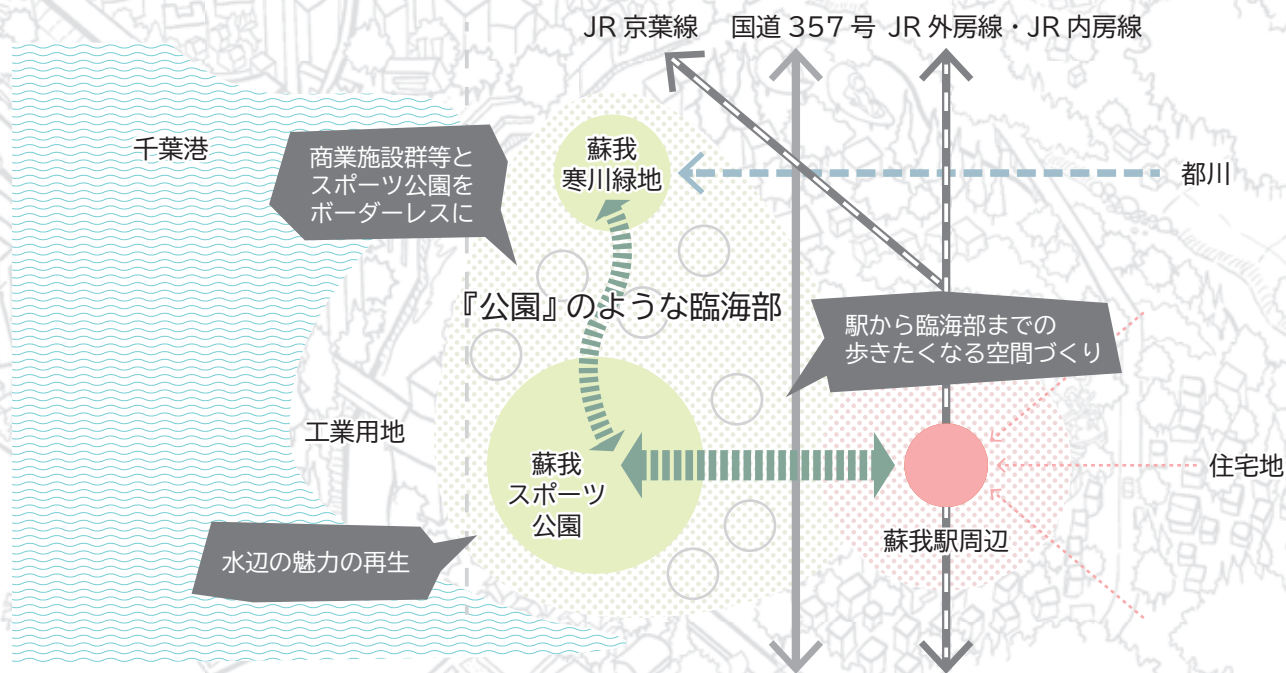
JR 京葉線　国道 357 号　JR 外房線・JR 内房線

千葉港

商業施設群等とスポーツ公園をボーダーレスに

蘇我寒川緑地

都川

『公園』のような臨海部

駅から臨海部までの歩きたくなる空間づくり

工業用地

蘇我スポーツ公園

住宅地

蘇我駅周辺

水辺の魅力の再生